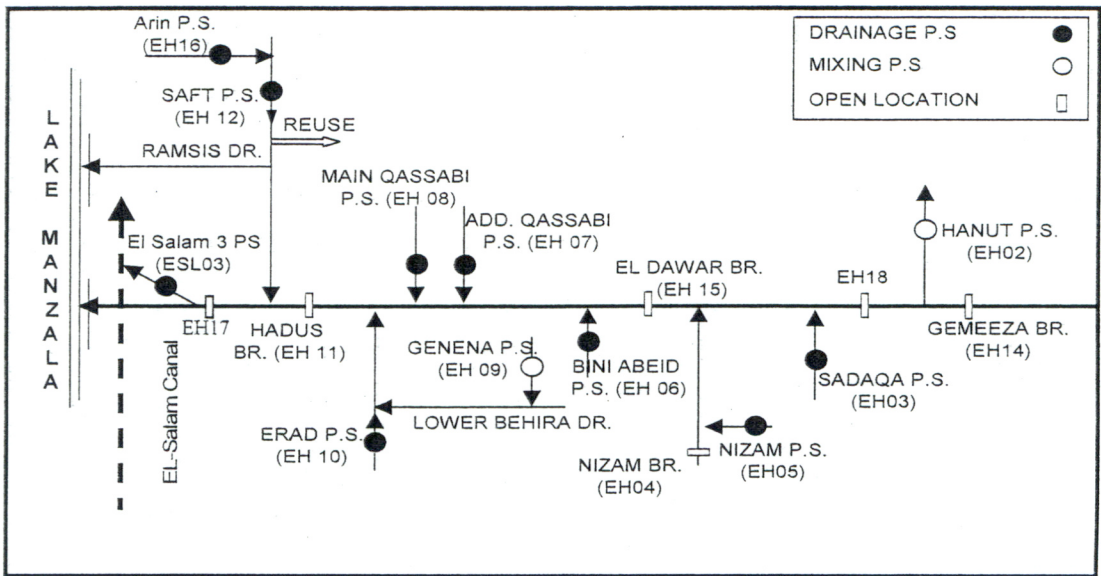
DRAINAGE P.S
MIXING P.S
OPEN LOCATION

Arin P.S. (EH16)
SAFT P.S. (EH 12)
REUSE
RAMSIS DR.
LAKE MANZALA
MAIN QASSABI P.S. (EH 08)
ADD. QASSABI P.S. (EH 07)
El Salam 3 PS (ESL03)
EH17
EL-Salam Canal
HADUS BR. (EH 11)
GENENA P.S. (EH 09)
EL DAWAR BR. (EH 15)
BINI ABEID P.S. (EH 06)
EH18
HANUT P.S. (EH02)
GEMEEZA BR. (EH14)
SADAQA P.S. (EH03)
LOWER BEHIRA DR.
ERAD P.S. (EH 10)
NIZAM BR. (EH04)
NIZAM P.S. (EH05)